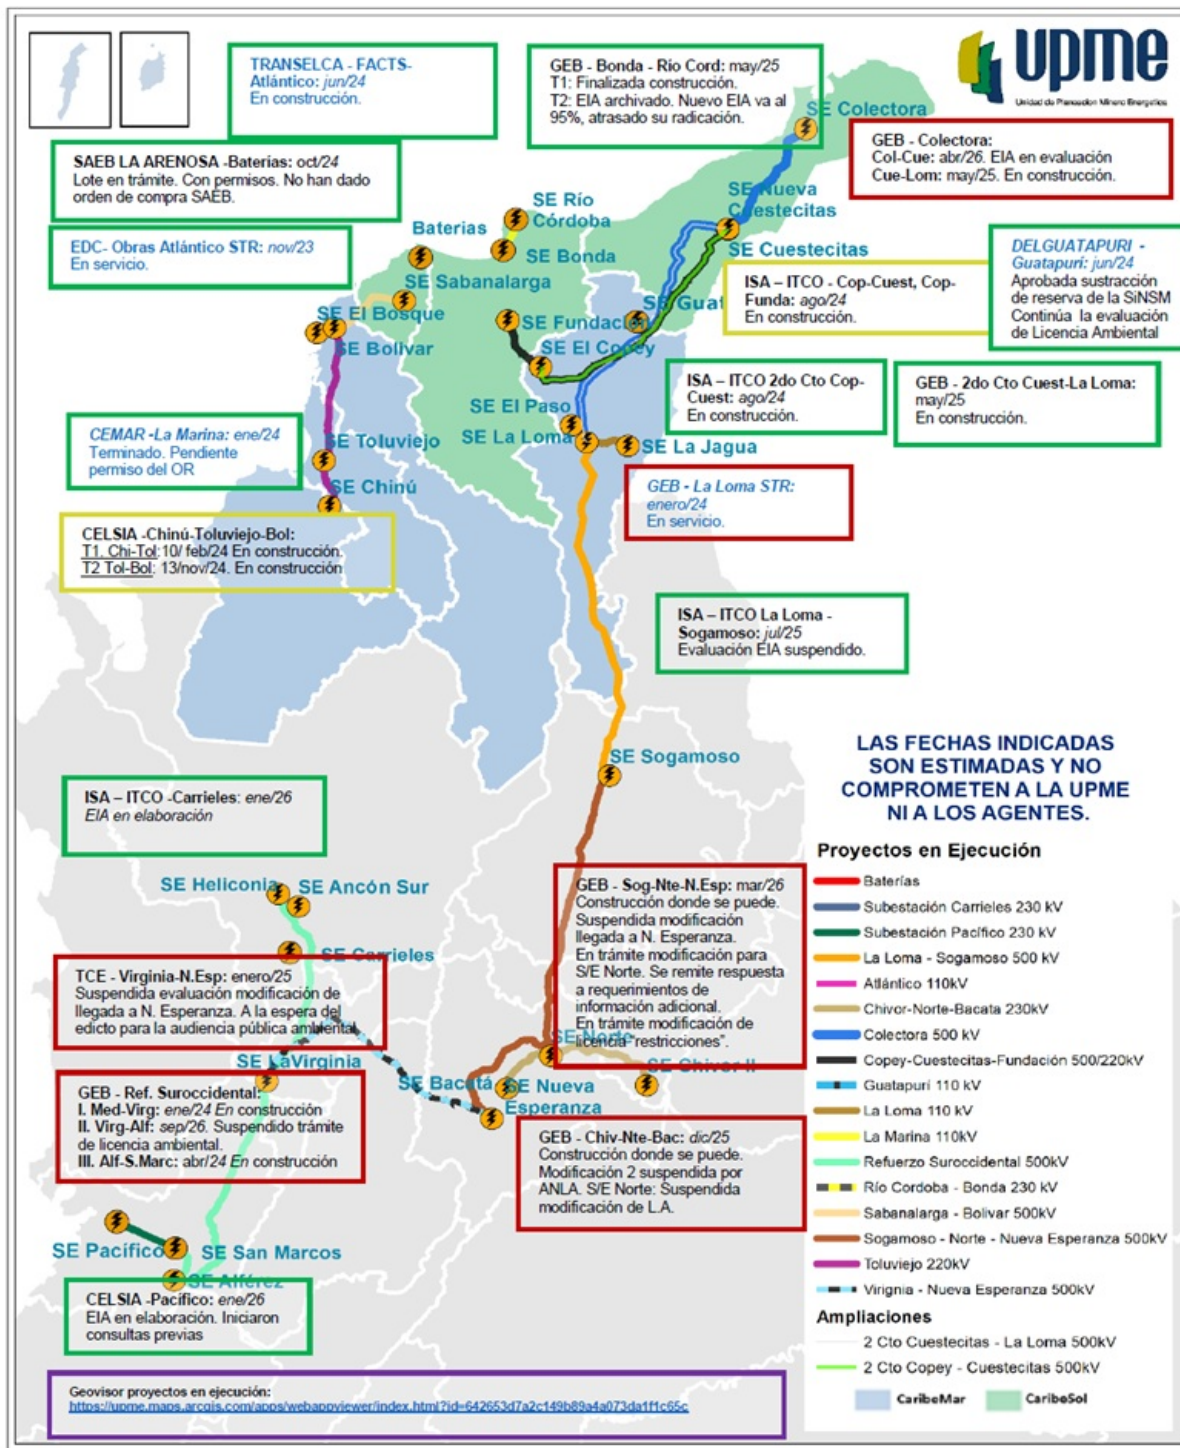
TRANSELCA - FACTS- Atlántico: jun/24
En construcción.

GEB - Bonda - Río Cord: may/25
T1: Finalizada construcción.
T2: EIA archivado. Nuevo EIA va al 95%, atrasado su radicación.

upme
Unidad de Planeación Minero Energética

SE Colectora

GEB - Colectora:
Col-Cue: abr/26. EIA en evaluación
Cue-Lom: may/25. En construcción.

SAEB LA ARENOSA -Baterías: oct/24
Lote en trámite. Con permisos. No han dado orden de compra SAEB.

SE Río Córdoba

Baterias

SE Nueva Cuestecitas

SE Bonda

SE Cuestecitas

EDC- Obras Atlántico STR: nov/23
En servicio.

DELGUATAPURI - Guatapurí: jun/24
Aprobada sustracción de reserva de la SiNSM
Continúa la evaluación de Licencia Ambiental

SE Sabanalarga

ISA – ITCO - Cop-Cuest, Cop-Funda: ago/24
En construcción.

SE El Bosque

SE Guat

SE Fundación

SE Bolívar

SE El Copey

ISA – ITCO 2do Cto Cop-Cuest: ago/24
En construcción.

GEB - 2do Cto Cuest-La Loma: may/25
En construcción.

SE El Paso

CEMAR -La Marina: ene/24
Terminado. Pendiente permiso del OR

SE Toluviejo

SE La Loma

SE La Jagua

SE Chinú

GEB - La Loma STR:
enero/24
En servicio.

CELSIA -Chinú-Toluviejo-Bol:
T1. Chi-Tol:10/ feb/24 En construcción.
T2 Tol-Bol: 13/nov/24. En construcción

ISA – ITCO La Loma - Sogamoso: jul/25
Evaluación EIA suspendido.

LAS FECHAS INDICADAS SON ESTIMADAS Y NO COMPROMETEN A LA UPME NI A LOS AGENTES.

SE Sogamoso

ISA – ITCO -Carrieles: ene/26
EIA en elaboración

Proyectos en Ejecución

SE Heliconia

SE Ancón Sur

GEB - Sog-Nte-N.Esp: mar/26
Construcción donde se puede.
Suspendida modificación llegada a N. Esperanza.
En trámite modificación para S/E Norte. Se remite respuesta a requerimientos de información adicional.
En trámite modificación de licencia "restricciones".

SE Carrieles

TCE - Virginia-N.Esp: enero/25
Suspendida evaluación modificación de llegada a N. Esperanza. A la espera del edicto para la audiencia pública ambiental

SE LaVirginia

SE Norte

SE Chivor II

SE Bacatá

SE Nueva Esperanza

GEB - Ref. Suroccidental:
I. Med-Virg: ene/24 En construcción
II. Virg-Alf: sep/26. Suspendido trámite de licencia ambiental.
III. Alf-S.Marc: abr/24 En construcción

GEB - Chiv-Nte-Bac: dic/25
Construcción donde se puede.
Modificación 2 suspendida por ANLA. S/E Norte: Suspendida modificación de L.A.

SE Pacífico

SE San Marcos

SE Alférez

CELSIA -Pacifico: ene/26
EIA en elaboración. Iniciaron consultas previas

Baterías
Subestación Carrieles 230 kV
Subestación Pacífico 230 kV
La Loma - Sogamoso 500 kV
Atlántico 110kV
Chivor-Norte-Bacata 230kV
Colectora 500 kV
Copey-Cuestecitas-Fundación 500/220kV
Guatapurí 110 kV
La Loma 110 kV
La Marina 110kV
Refuerzo Suroccidental 500kV
Río Cordoba - Bonda 230 kV
Sabanalarga - Bolivar 500kV
Sogamoso - Norte - Nueva Esperanza 500kV
Toluviejo 220kV
Virignia - Nueva Esperanza 500kV

Ampliaciones
2 Cto Cuestecitas - La Loma 500kV
2 Cto Copey - Cuestecitas 500kV

CaribeMar
CaribeSol

Geovisor proyectos en ejecución:
https://upme.maps.arcgis.com/apps/webappviewer/index.html?id=642653d7a2c149b89a4a073da1f1c65c